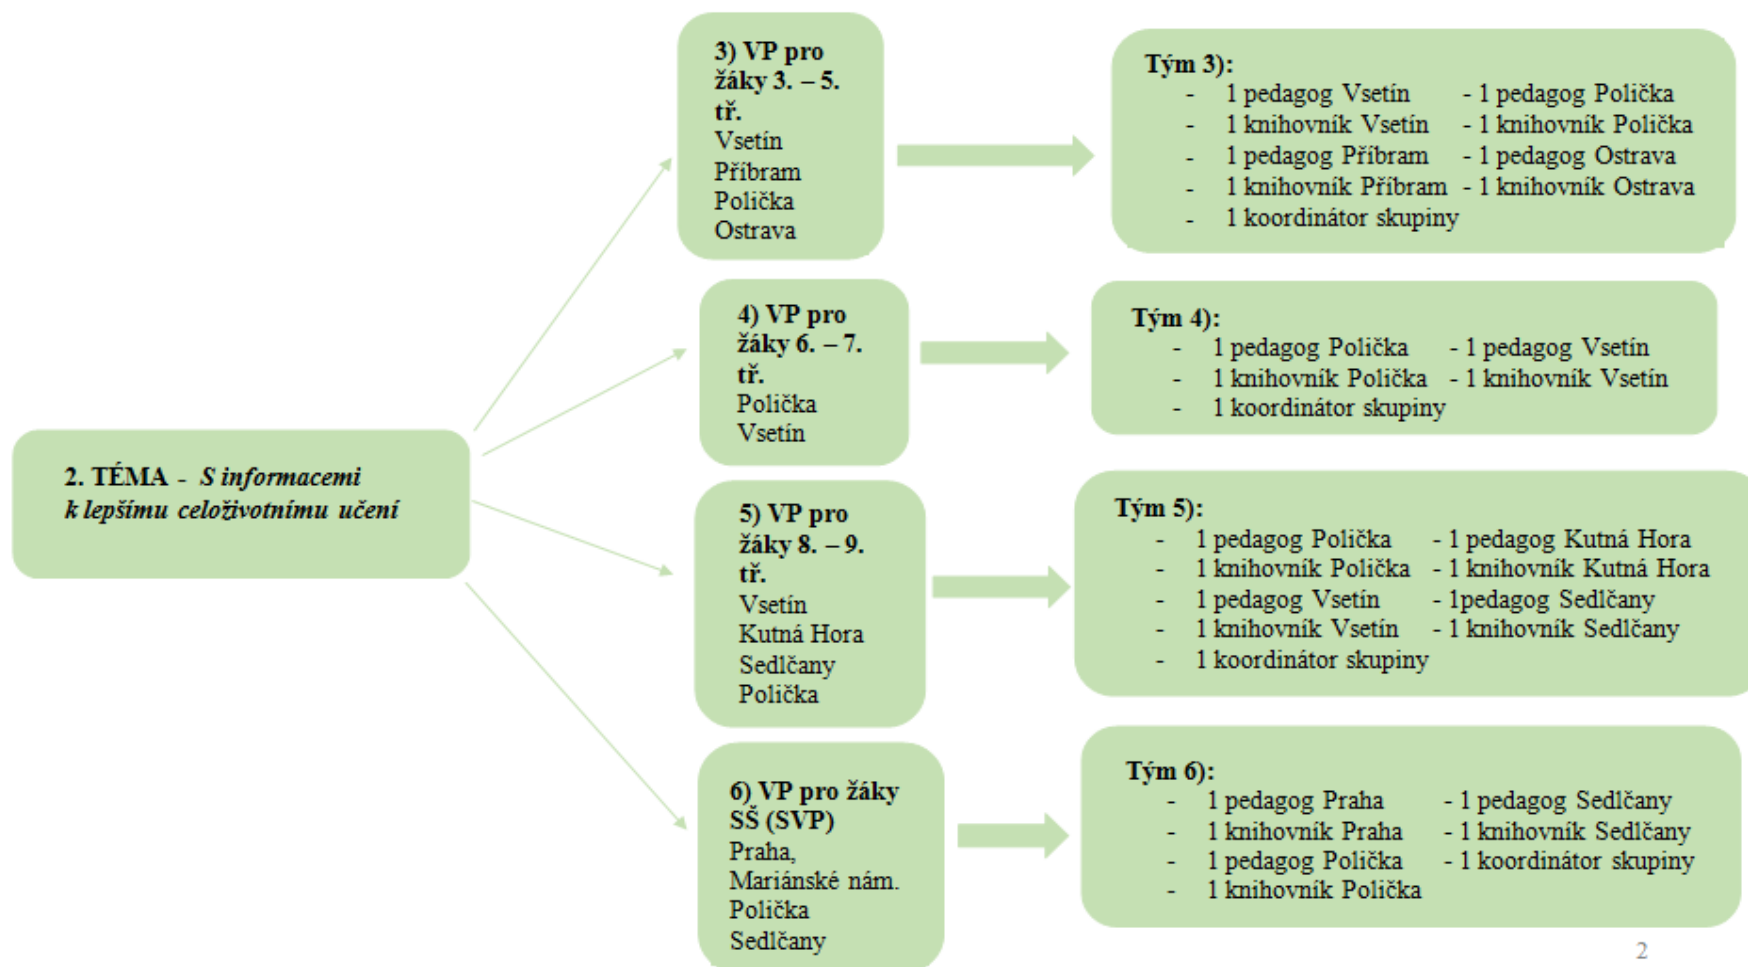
**2. TÉMA** - *S informacemi k lepšímu celoživotnímu učení*

**3) VP pro žáky 3. – 5. tř.**
Vsetín
Příbram
Polička
Ostrava

**Tým 3):**
- 1 pedagog Vsetín - 1 pedagog Polička
- 1 knihovník Vsetín - 1 knihovník Polička
- 1 pedagog Příbram - 1 pedagog Ostrava
- 1 knihovník Příbram - 1 knihovník Ostrava
- 1 koordinátor skupiny

**4) VP pro žáky 6. – 7. tř.**
Polička
Vsetín

**Tým 4):**
- 1 pedagog Polička - 1 pedagog Vsetín
- 1 knihovník Polička - 1 knihovník Vsetín
- 1 koordinátor skupiny

**5) VP pro žáky 8. – 9. tř.**
Vsetín
Kutná Hora
Sedlčany
Polička

**Tým 5):**
- 1 pedagog Polička - 1 pedagog Kutná Hora
- 1 knihovník Polička - 1 knihovník Kutná Hora
- 1 pedagog Vsetín - 1pedagog Sedlčany
- 1 knihovník Vsetín - 1 knihovník Sedlčany
- 1 koordinátor skupiny

**6) VP pro žáky SŠ (SVP)**
Praha, Mariánské nám.
Polička
Sedlčany

**Tým 6):**
- 1 pedagog Praha - 1 pedagog Sedlčany
- 1 knihovník Praha - 1 knihovník Sedlčany
- 1 pedagog Polička - 1 koordinátor skupiny
- 1 knihovník Polička

2